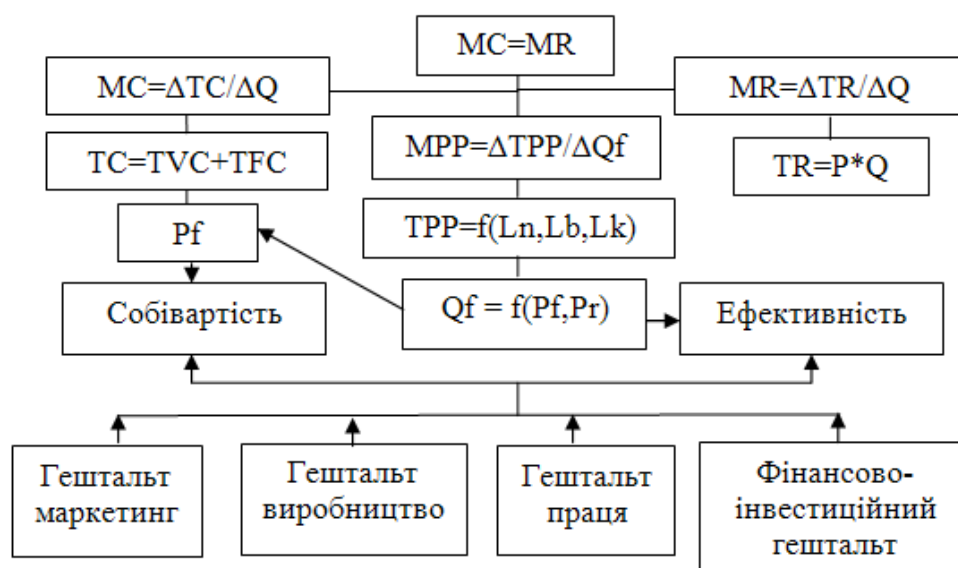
MC=MR

MC=ΔTC/ΔQ

MR=ΔTR/ΔQ

TC=TVC+TFC

MPP=ΔTPP/ΔQf

TR=P*Q

Pf

TPP=f(Ln,Lb,Lk)

Собівартість

Qf = f(Pf,Pr)

Ефективність

Гештальт маркетинг

Гештальт виробництво

Гештальт праця

Фінансово-інвестиційний гештальт